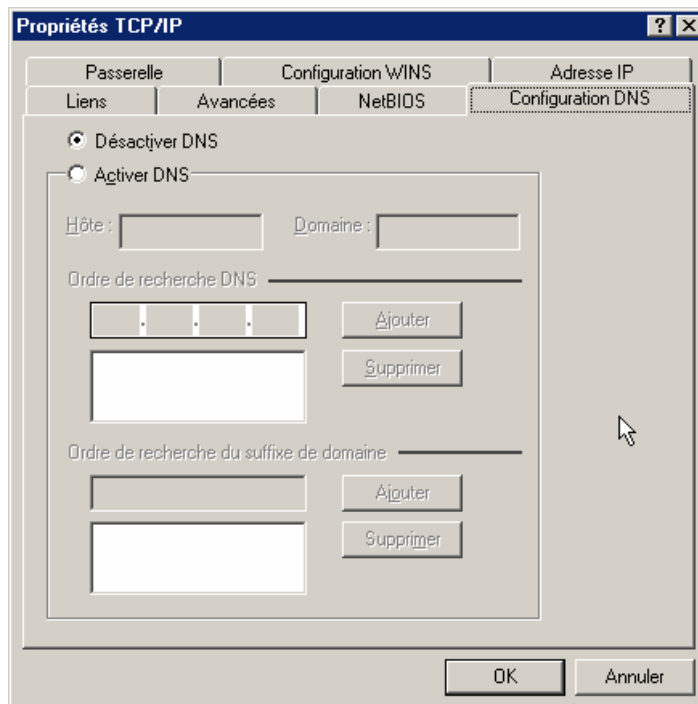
Propriétés TCP/IP

?

Passerelle

Configuration WINS

Adresse IP

Liens

Avancées

NetBIOS

Configuration DNS

Désactiver DNS

Activer DNS

Hôte :

Domaine :

Ordre de recherche DNS

. . .

Ajouter

Supprimer

Ordre de recherche du suffixe de domaine

Ajouter

Supprimer

OK

Annuler